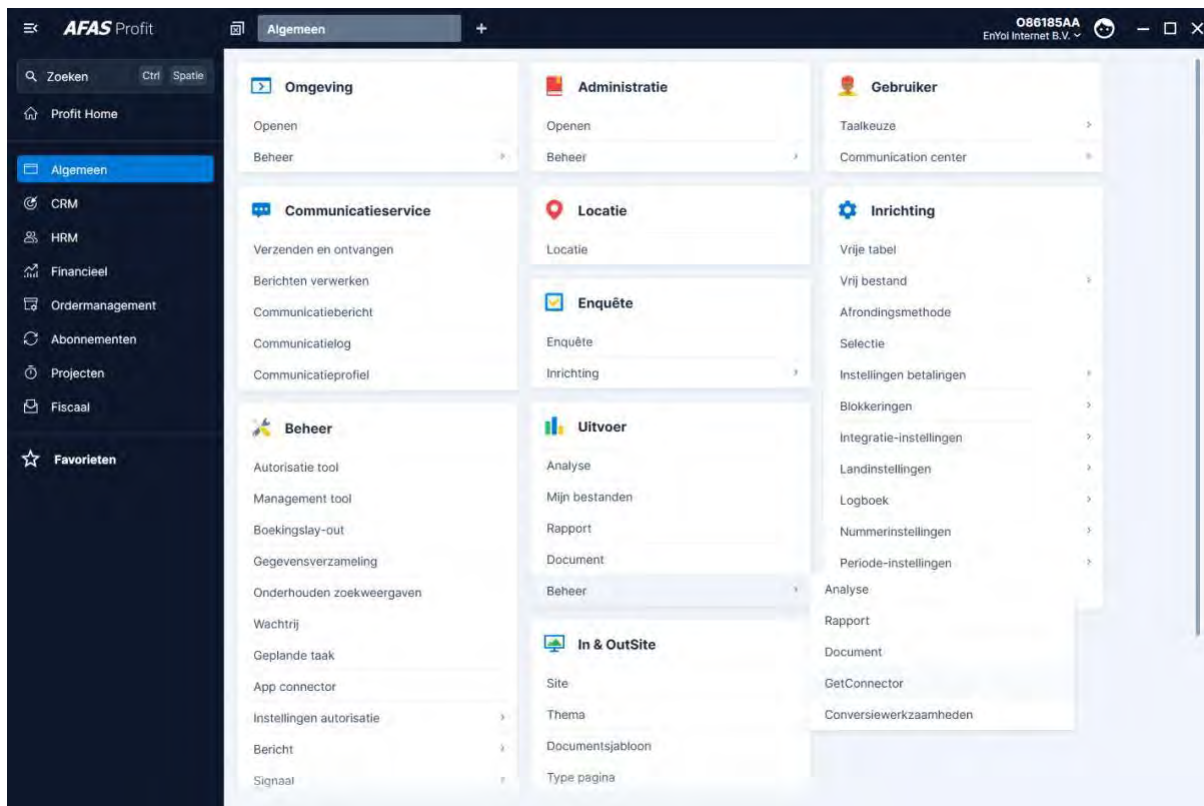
AFAS Profit

Algemeen

+

O86185AA
EnYoi Internet B.V.

Zoeken Ctrl Spatie

Profit Home

Algemeen

CRM

HRM

Financieel

Ordermanagement

Abonnementen

Projecten

Fiscaal

Favorieten

Omgeving

Openen

Beheer

Communicatieservice

Verzenden en ontvangen

Berichten verwerken

Communicatiebericht

Communicatielog

Communicatieprofiel

Beheer

Autorisatie tool

Management tool

Boekingslay-out

Gegevensverzameling

Onderhouden zoekweergaven

Wachtrij

Geplande taak

App connector

Instellingen autorisatie

Bericht

Signaal

Administratie

Openen

Beheer

Locatie

Locatie

Enquête

Enquête

Inrichting

Uitvoer

Analyse

Mijn bestanden

Rapport

Document

Beheer

In & OutSite

Site

Thema

Documentsjabloon

Type pagina

Gebruiker

Taalkeuze

Communication center

Inrichting

Vrije tabel

Vrij bestand

Afrondingsmethode

Selectie

Instellingen betalingen

Blokkeringen

Integratie-instellingen

Landinstellingen

Logboek

Nummerinstellingen

Periode-instellingen

Analyse

Rapport

Document

GetConnector

Conversiewerkzaamheden